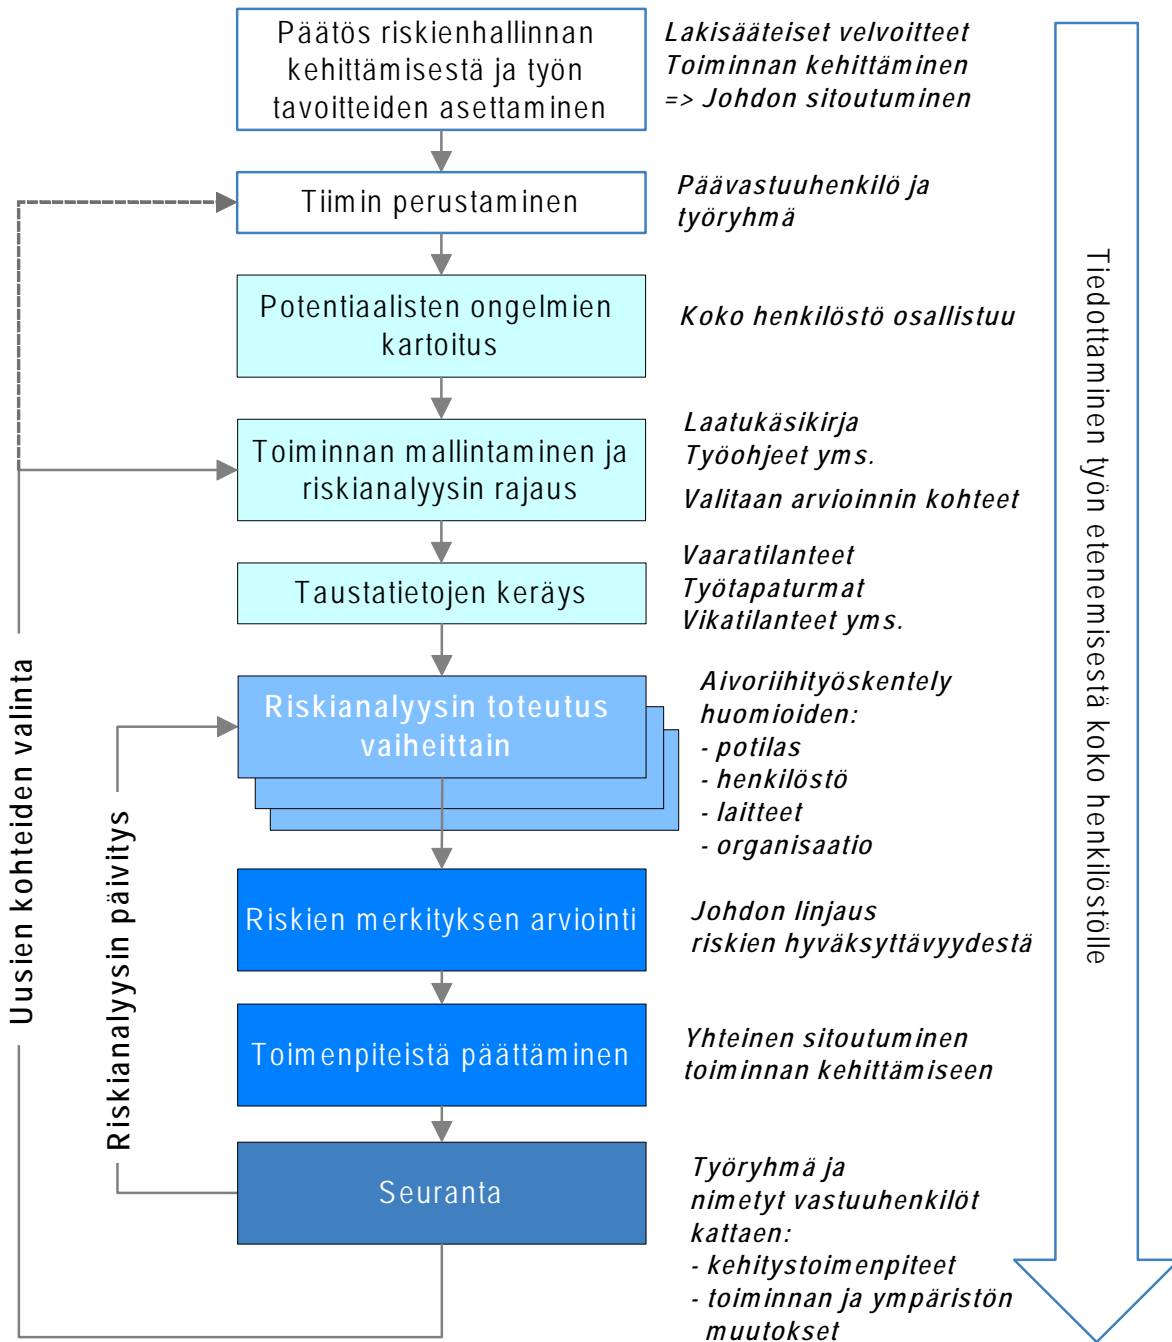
Päätös riskienhallinnan kehittämisestä ja työn tavoitteiden asettaminen

Lakisääteiset velvoitteet
Toiminnan kehittäminen
=> Johdon sitoutuminen

Tiimin perustaminen

Päävastuuhenkilö ja työryhmä

Potentiaalisten ongelmien kartoitus

Koko henkilöstö osallistuu

Toiminnan mallintaminen ja riskianalyysin rajaus

Laatukäsikirja
Työohjeet yms.
Valitaan arvioinnin kohteet

Taustatietojen keräys

Vaaratilanteet
Työtapaturmat
Vikatilanteet yms.

Riskianalyysin toteutus vaiheittain

Aivoriihityöskentely huomioiden:
- potilas
- henkilöstö
- laitteet
- organisaatio

Riskien merkityksen arviointi

Johdon linjaus riskien hyväksyttävyydestä

Toimenpiteistä päättäminen

Yhteinen sitoutuminen toiminnan kehittämiseen

Seuranta

Työryhmä ja nimetyt vastuuhenkilöt kattaen:
- kehitystoimenpiteet
- toiminnan ja ympäristön muutokset

Uusien kohteiden valinta

Riskianalyysin päivitys

Tiedottaminen työn etenemisestä koko henkilöstölle